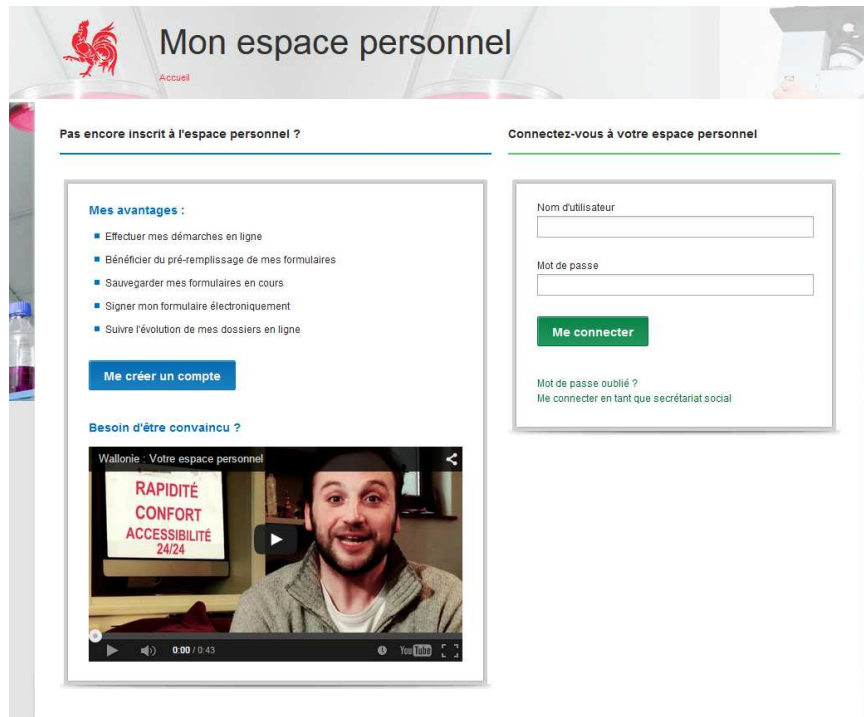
Mon espace personnel

Accueil

Pas encore inscrit à l'espace personnel ?

Mes avantages :

- Effectuer mes démarches en ligne
- Bénéficier du pré-remplissage de mes formulaires
- Sauvegarder mes formulaires en cours
- Signer mon formulaire électroniquement
- Suivre l'évolution de mes dossiers en ligne

Me créer un compte

Besoin d'être convaincu ?

Wallonie : Votre espace personnel

RAPIDITÉ
CONFORT
ACCESSIBILITÉ
24/24

0:00 / 0:43

YouTube

Connectez-vous à votre espace personnel

Nom d'utilisateur

Mot de passe

Me connecter

Mot de passe oublié ?
Me connecter en tant que secrétariat social